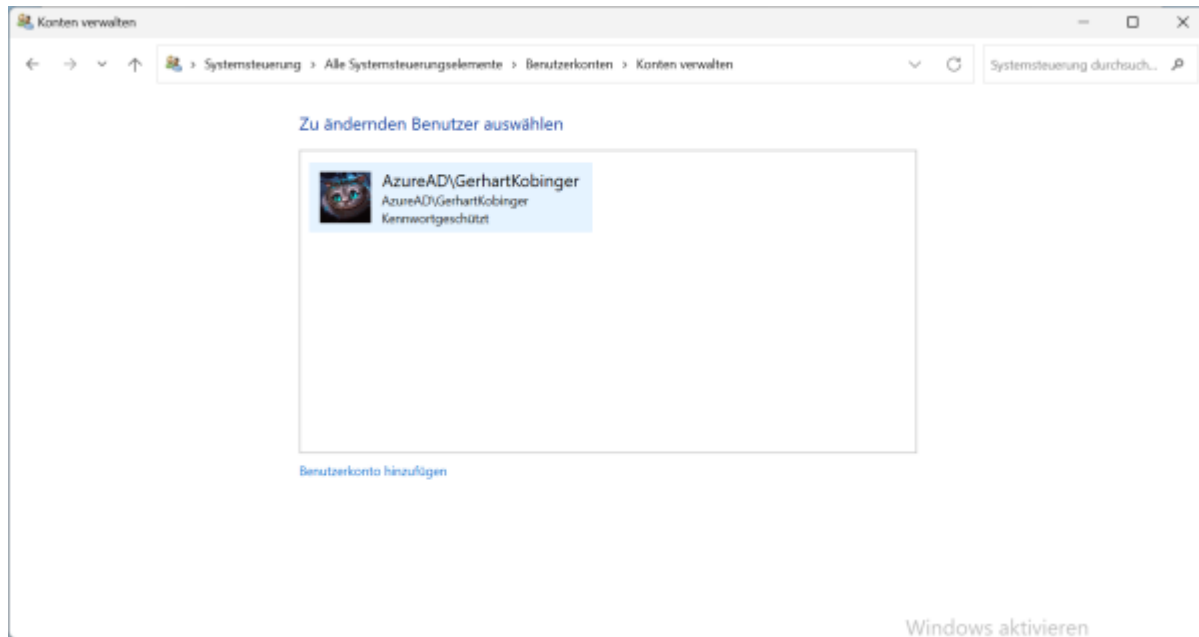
Konten verwalten

Systemsteuerung > Alle Systemsteuerungselemente > Benutzerkonten > Konten verwalten

Systemsteuerung durchsuch...

Zu ändernden Benutzer auswählen

AzureAD\GerhartKobinger
AzureAD\GerhartKobinger
Kennwortgeschützt

Benutzerkonto hinzufügen

Windows aktivieren